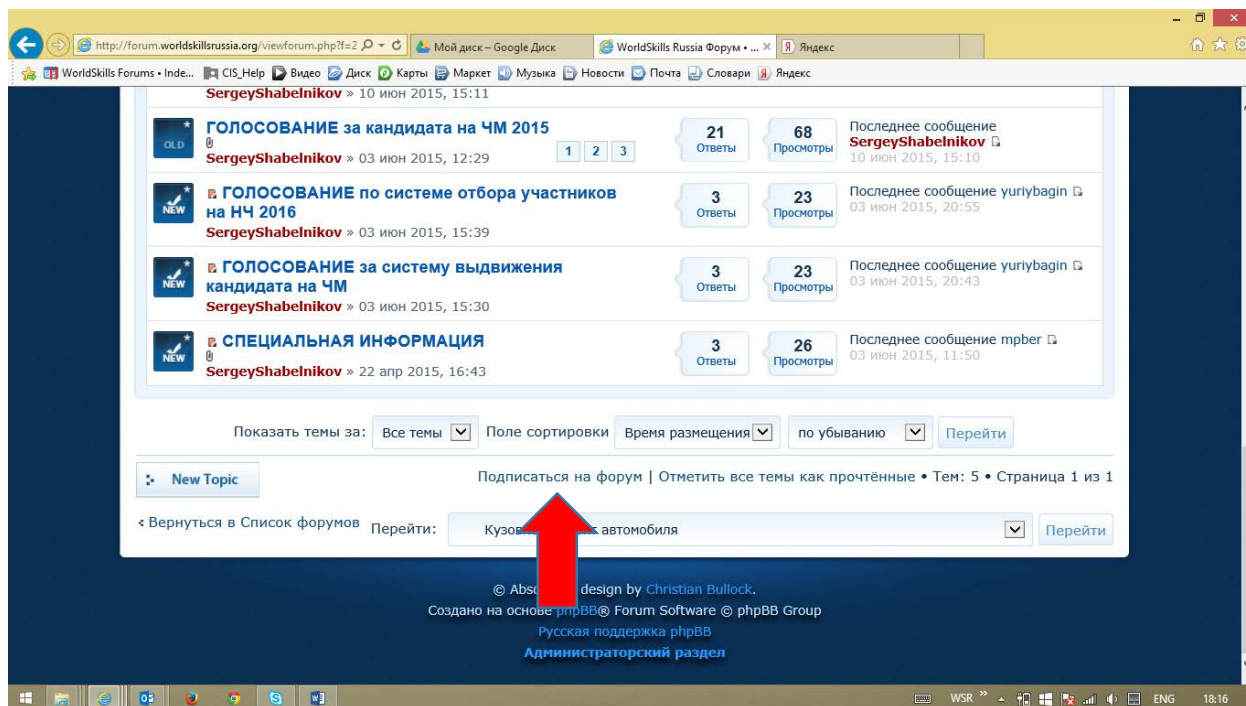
http://forum.worldskillsrussia.org/viewforum.php?f=2 | Мой диск – Google Диск | WorldSkills Russia Форум • ... | Яндекс

WorldSkills Forums • Inde... | CIS_Help | Видео | Диск | Карты | Маркет | Музыка | Новости | Почта | Словари | Яндекс

SergeyShabelnikov » 10 июн 2015, 15:11

OLD
ГОЛОСОВАНИЕ за кандидата на ЧМ 2015
SergeyShabelnikov » 03 июн 2015, 12:29
1 2 3
21 Ответы
68 Просмотры
Последнее сообщение SergeyShabelnikov
10 июн 2015, 15:10

NEW
ГОЛОСОВАНИЕ по системе отбора участников на НЧ 2016
SergeyShabelnikov » 03 июн 2015, 15:39
3 Ответы
23 Просмотры
Последнее сообщение yuriybagin
03 июн 2015, 20:55

NEW
ГОЛОСОВАНИЕ за систему выдвижения кандидата на ЧМ
SergeyShabelnikov » 03 июн 2015, 15:30
3 Ответы
23 Просмотры
Последнее сообщение yuriybagin
03 июн 2015, 20:43

NEW
СПЕЦИАЛЬНАЯ ИНФОРМАЦИЯ
SergeyShabelnikov » 22 апр 2015, 16:43
3 Ответы
26 Просмотры
Последнее сообщение mpber
03 июн 2015, 11:50

Показать темы за: Все темы Поле сортировки Время размещения по убыванию Перейти

New Topic

Подписаться на форум | Отметить все темы как прочтённые • Тем: 5 • Страница 1 из 1

‹ Вернуться в Список форумов Перейти: Кузов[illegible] автомобиля Перейти

© Abs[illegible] design by Christian Bullock.
Создано на основе phpBB® Forum Software © phpBB Group
Русская поддержка phpBB
Администраторский раздел

WSR ENG 18:16